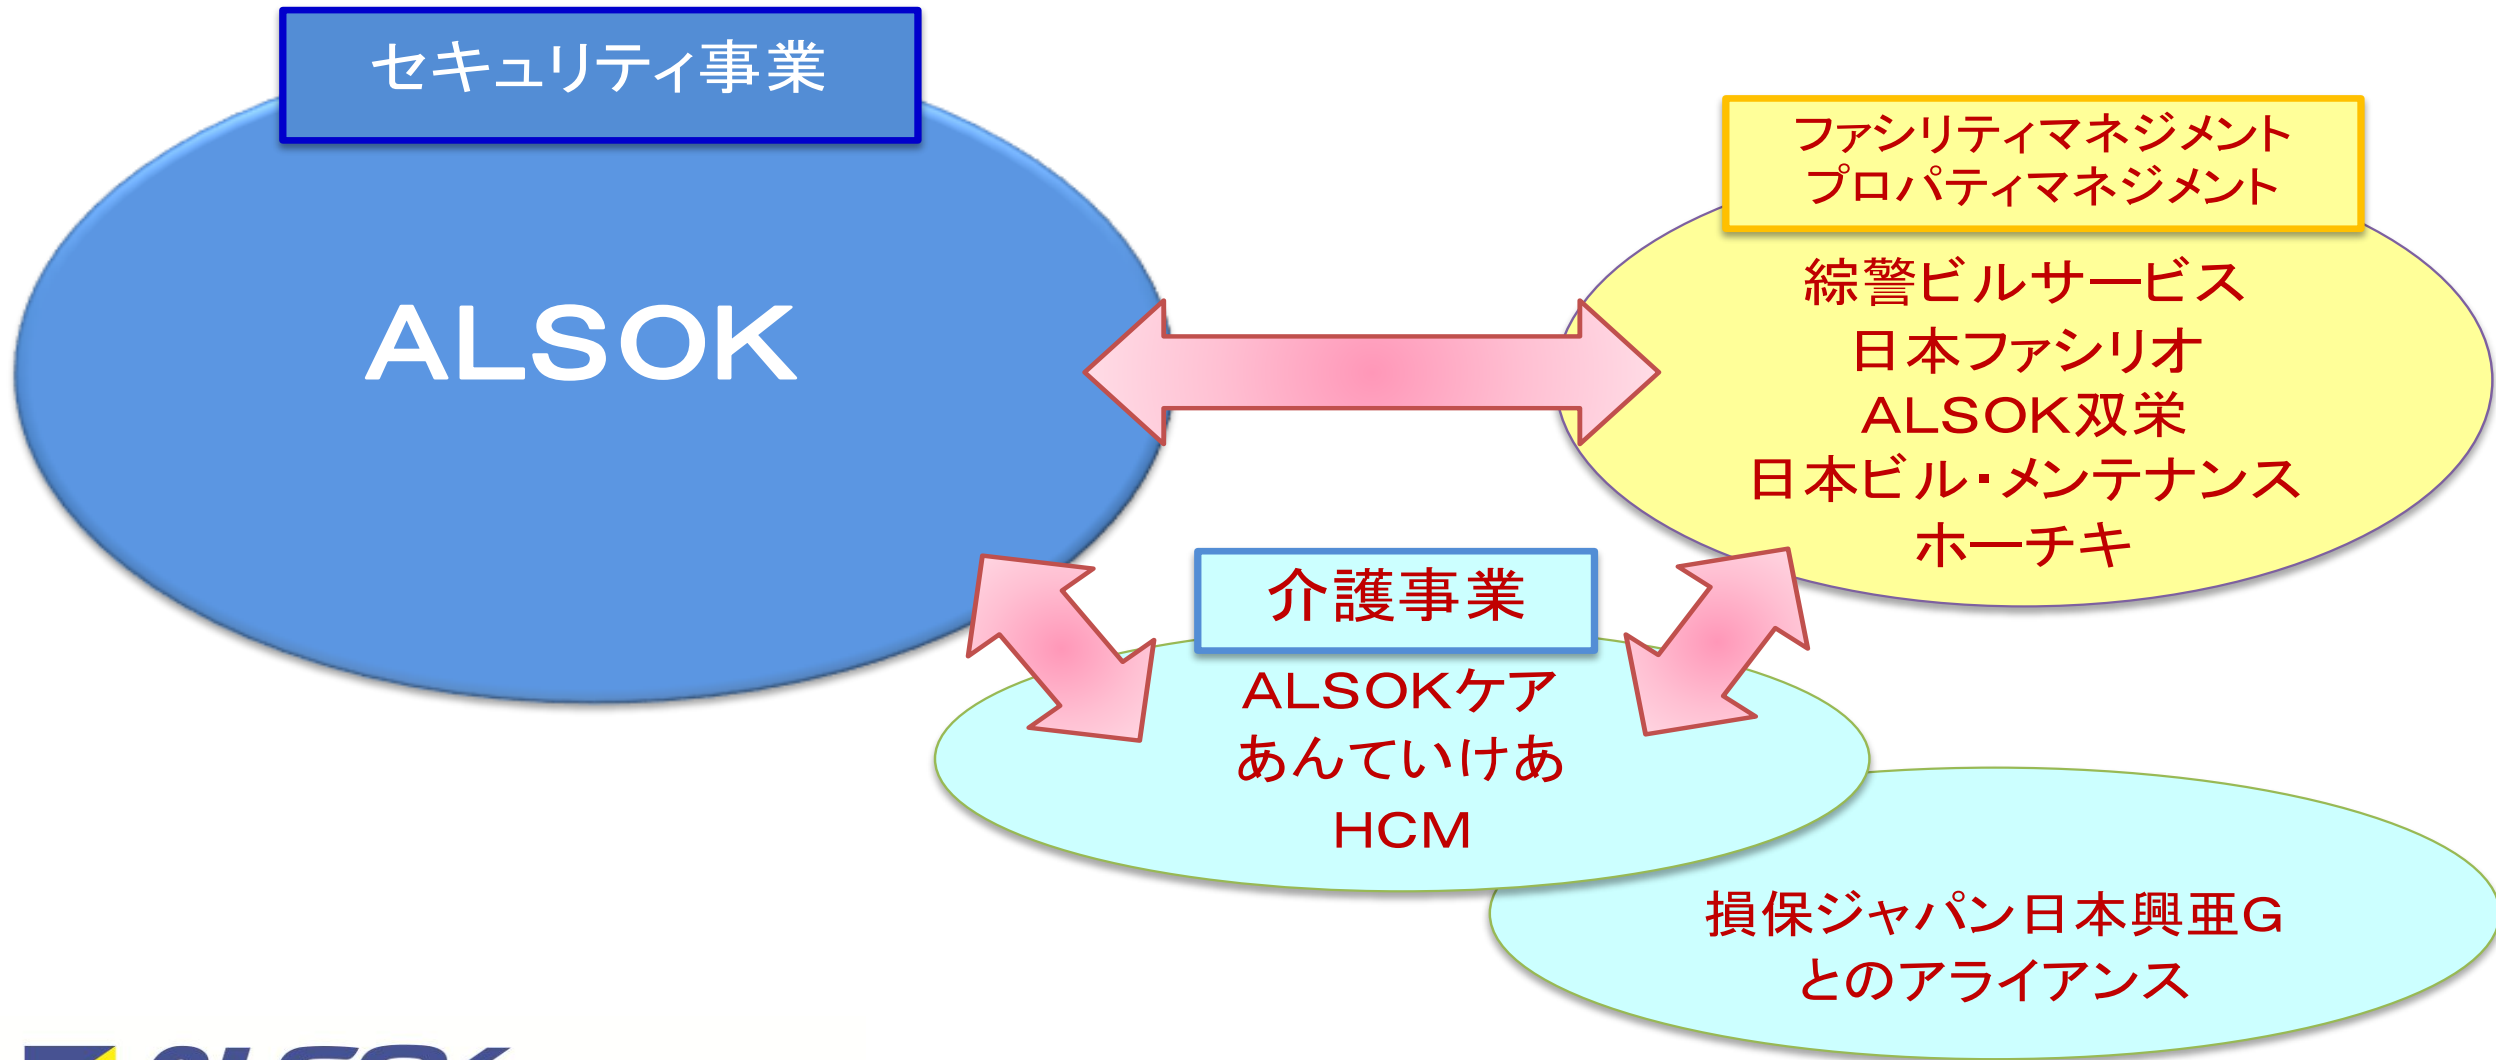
セキュリティ事業

ALSOK

ファシリティマネジメント
プロパティマネジメント

綜警ビルサービス
日本ファシリオ
ALSOK双栄
日本ビル・メンテナンス
ホーチキ

介護事業

ALSOKケア
あんていけあ
HCM

損保ジャパン日本興亜G
とのアライアンス

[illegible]